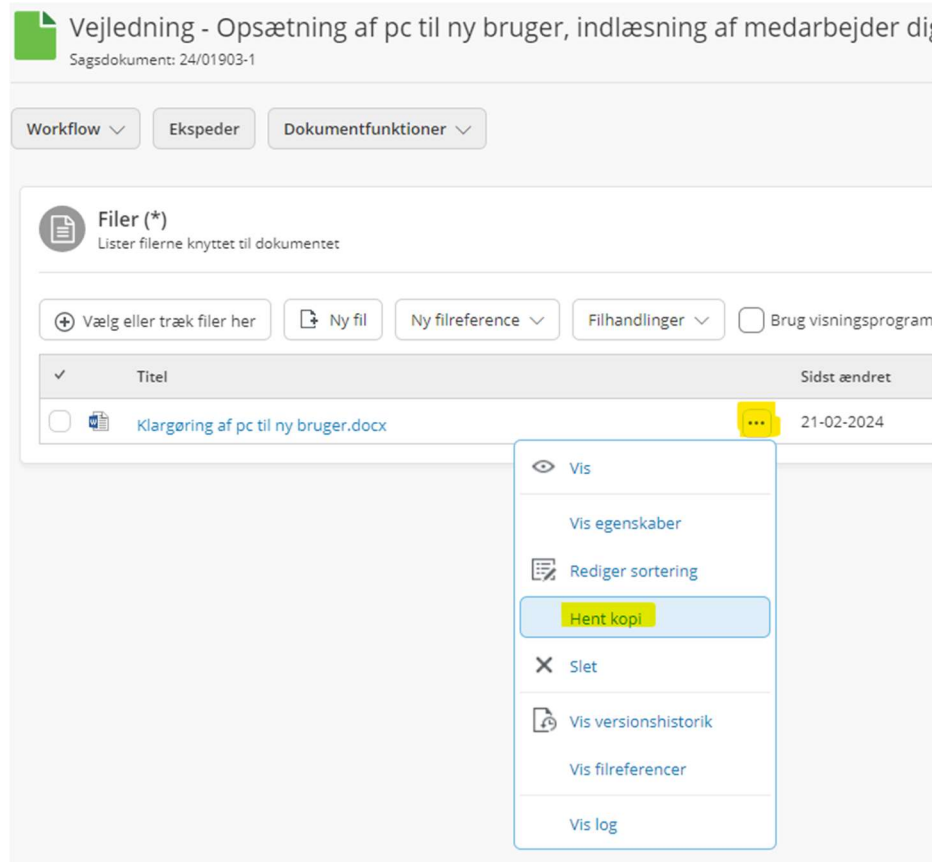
Vejledning - Opsætning af pc til ny bruger, indlæsning af medarbejder dig
Sagsdokument: 24/01903-1

Workflow
Ekspeder
Dokumentfunktioner

Filer (*)
Lister filerne knyttet til dokumentet

Vælg eller træk filer her
Ny fil
Ny filreference
Filhandlinger
Brug visningsprogram

| ✓ | Titel | Sidst ændret |
|---|---|---|
| | Klargøring af pc til ny bruger.docx ... | 21-02-2024 |

Vis
Vis egenskaber
Rediger sortering
Hent kopi
Slet
Vis versionshistorik
Vis filreferencer
Vis log